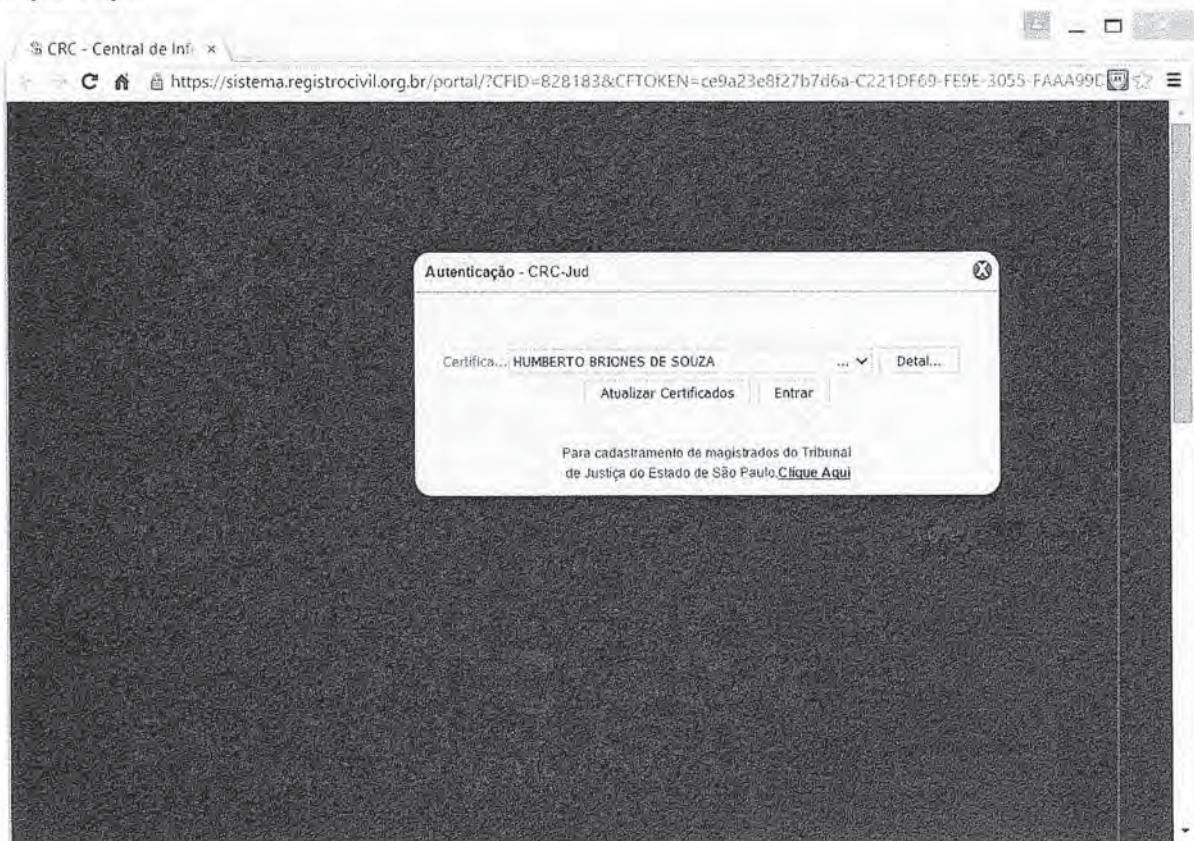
CRC - Central de Inf ×

https://sistema.registrocivil.org.br/portal/?CFID=828183&CFTOKEN=ce9a23e8f27b7d6a-C221DF69-FE9E-3055-FAAA99D

Autenticação - CRC-Jud

Certifica... HUMBERTO BRIONES DE SOUZA ... Detal...

Atualizar Certificados Entrar

Para cadastramento de magistrados do Tribunal de Justiça do Estado de São Paulo.Clique Aqui